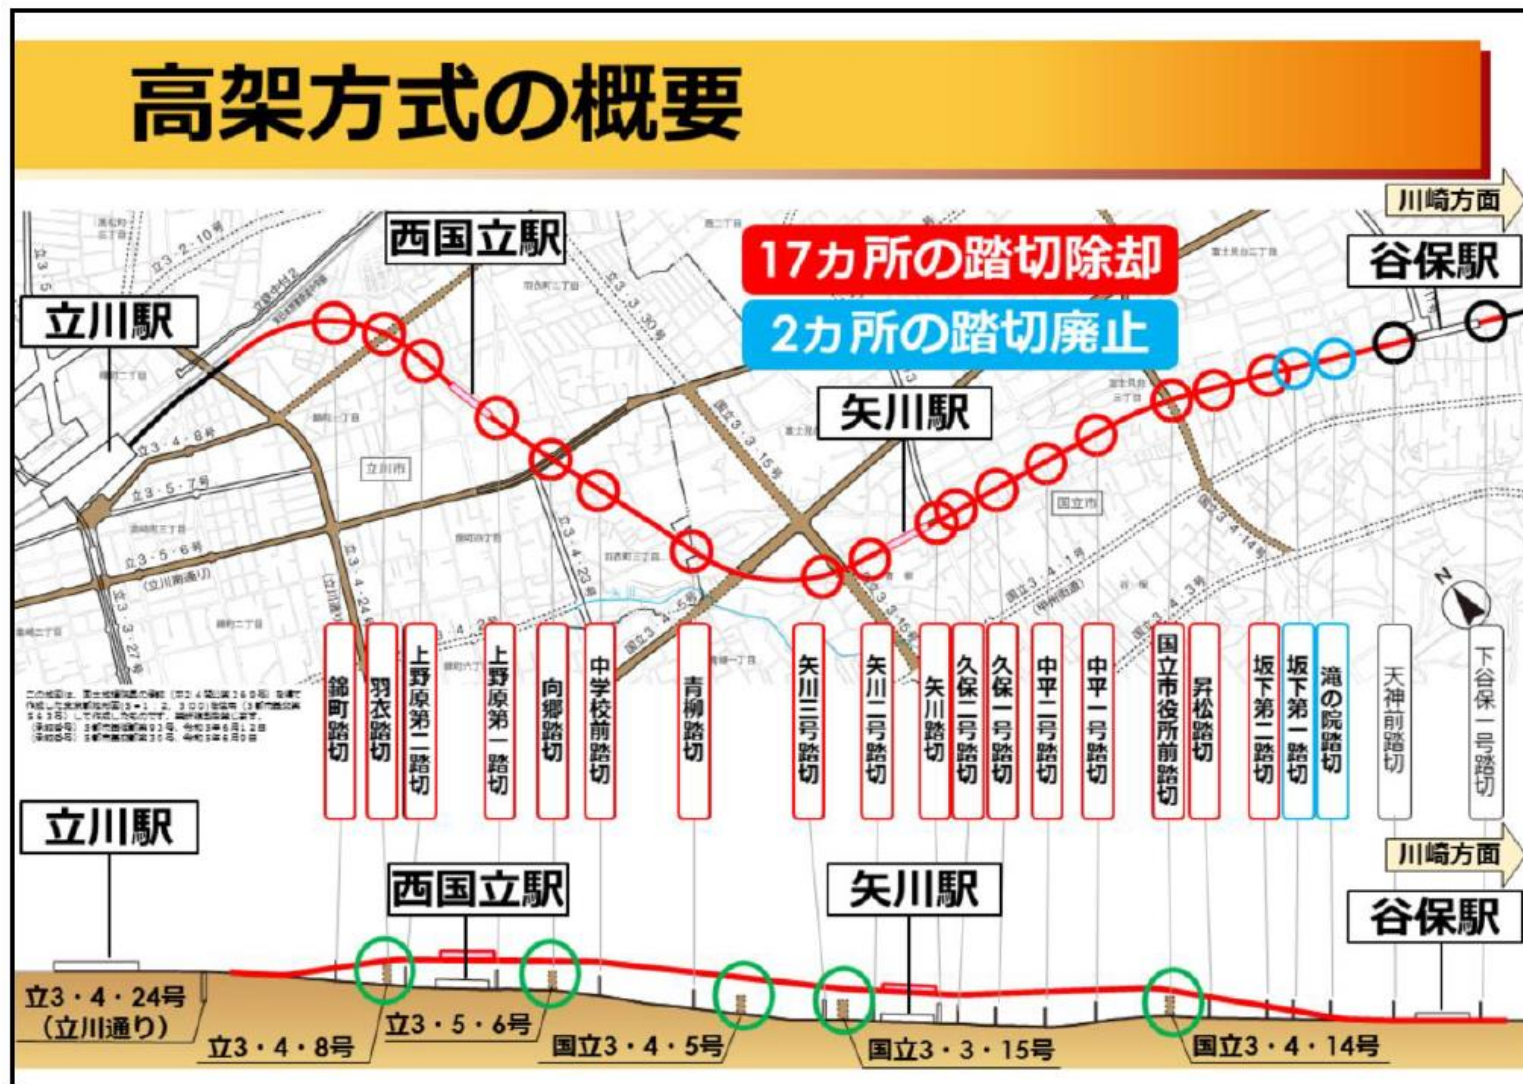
高架方式の概要

川崎方面

西国立駅

17カ所の踏切除却

谷保駅

2カ所の踏切廃止

立川駅

矢川駅

立3・2・10号

立3・4・8号

立3・5・7号

立3・5・6号

立3・4・24号

立3・3・27号

立3・4・23号

国立3・4・5号

国立3・3・15号

国立3・3・30号

国立3・4・1号

国立3・4・3号

国立3・4・14号

立川市

国立市

錦町踏切

羽衣踏切

上野原第二踏切

上野原第一踏切

向郷踏切

中学校前踏切

青柳踏切

矢川三号踏切

矢川二号踏切

矢川踏切

久保二号踏切

久保一号踏切

中平二号踏切

中平一号踏切

国立市役所前踏切

昇松踏切

坂下第二踏切

坂下第一踏切

滝の院踏切

天神前踏切

下谷保一号踏切

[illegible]

立川駅

西国立駅

矢川駅

川崎方面

谷保駅

立3・4・24号
（立川通り）

立3・4・8号

立3・5・6号

国立3・4・5号

国立3・3・15号

国立3・4・14号